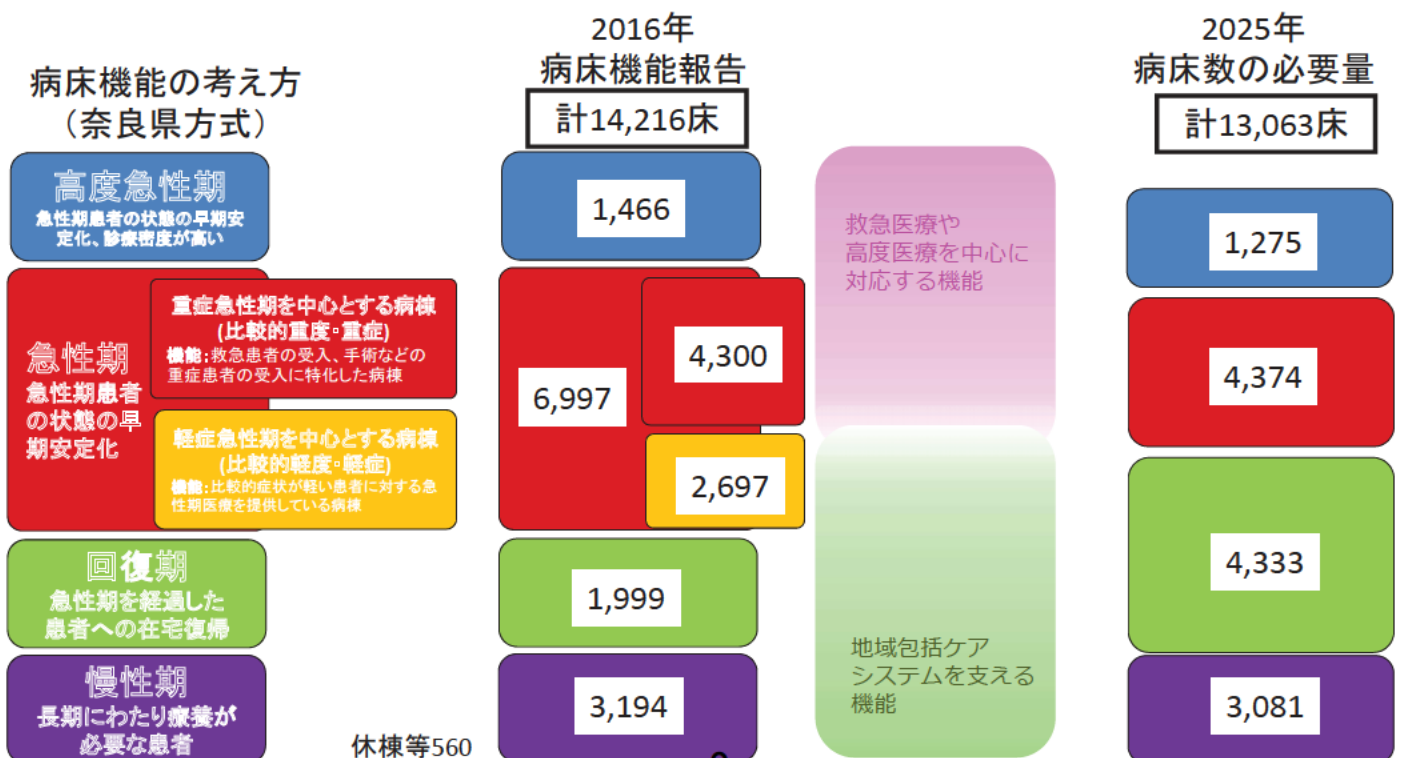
病床機能の考え方
（奈良県方式）

高度急性期
急性期患者の状態の早期安定化、診療密度が高い

急性期
急性期患者の状態の早期安定化

重症急性期を中心とする病棟
(比較的重度・重症)
機能：救急患者の受入、手術などの重症患者の受入に特化した病棟

軽症急性期を中心とする病棟
(比較的軽度・軽症)
機能：比較的症状が軽い患者に対する急性期医療を提供している病棟

回復期
急性期を経過した患者への在宅復帰

慢性期
長期にわたり療養が必要な患者

休棟等560

2016年
病床機能報告
計14,216床

1,466

6,997

4,300

2,697

1,999

3,194

救急医療や高度医療を中心に対応する機能

地域包括ケアシステムを支える機能

2025年
病床数の必要量
計13,063床

1,275

4,374

4,333

3,081